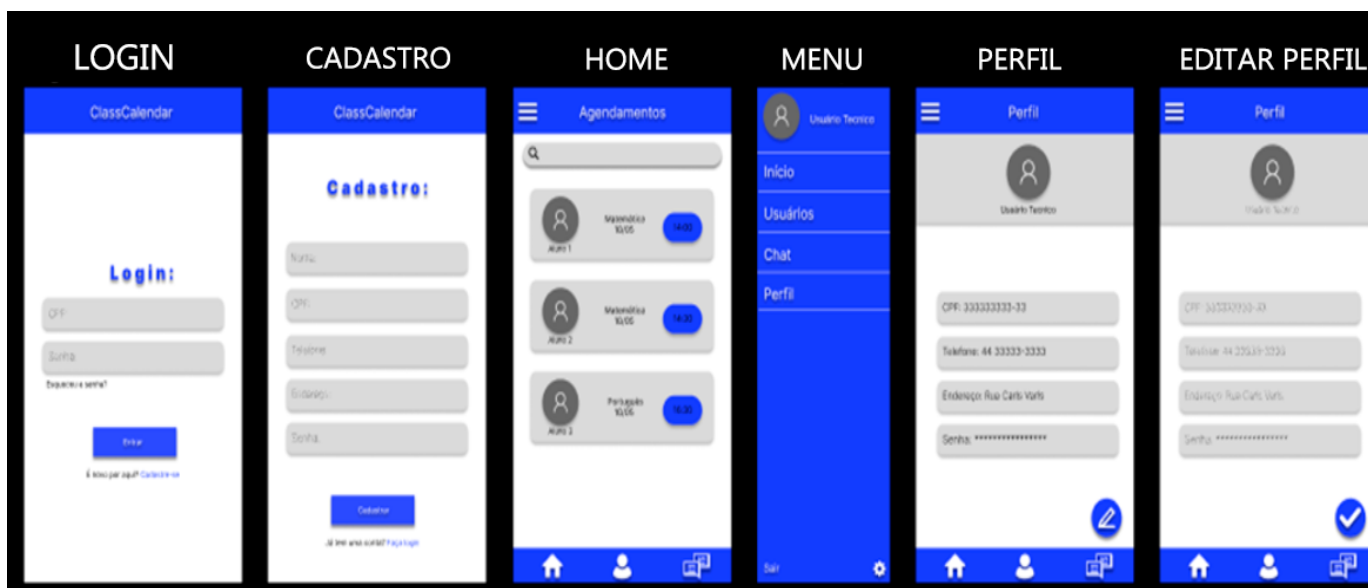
LOGIN

ClassCalendar

Login:

CPF

Senha

Esqueceu a senha?

Entrar

É novo por aqui? Cadastre-se

CADASTRO

ClassCalendar

Cadastro:

Nome

CPF

Telefone

Endereço

Senha

Cadastrar

Já tem uma conta? Faça login

HOME

Agendamentos

Matemática 10/05 14:00 Aluno 1

Matemática 10/05 14:30 Aluno 2

Português 10/05 15:30 Aluno 3

MENU

Usuário Tecnico

Início

Usuários

Chat

Perfil

Sair

PERFIL

Perfil

Usuário Tecnico

CPF: 333333333-33

Telefone: 44 33333-3333

Endereço: Rua Carlo Varls

Senha: ****************

EDITAR PERFIL

Perfil

Usuário Tecnico

CPF: 333333333-33

Telefone: 44 33333-3333

Endereço: Rua Carlo Varls

Senha: ****************